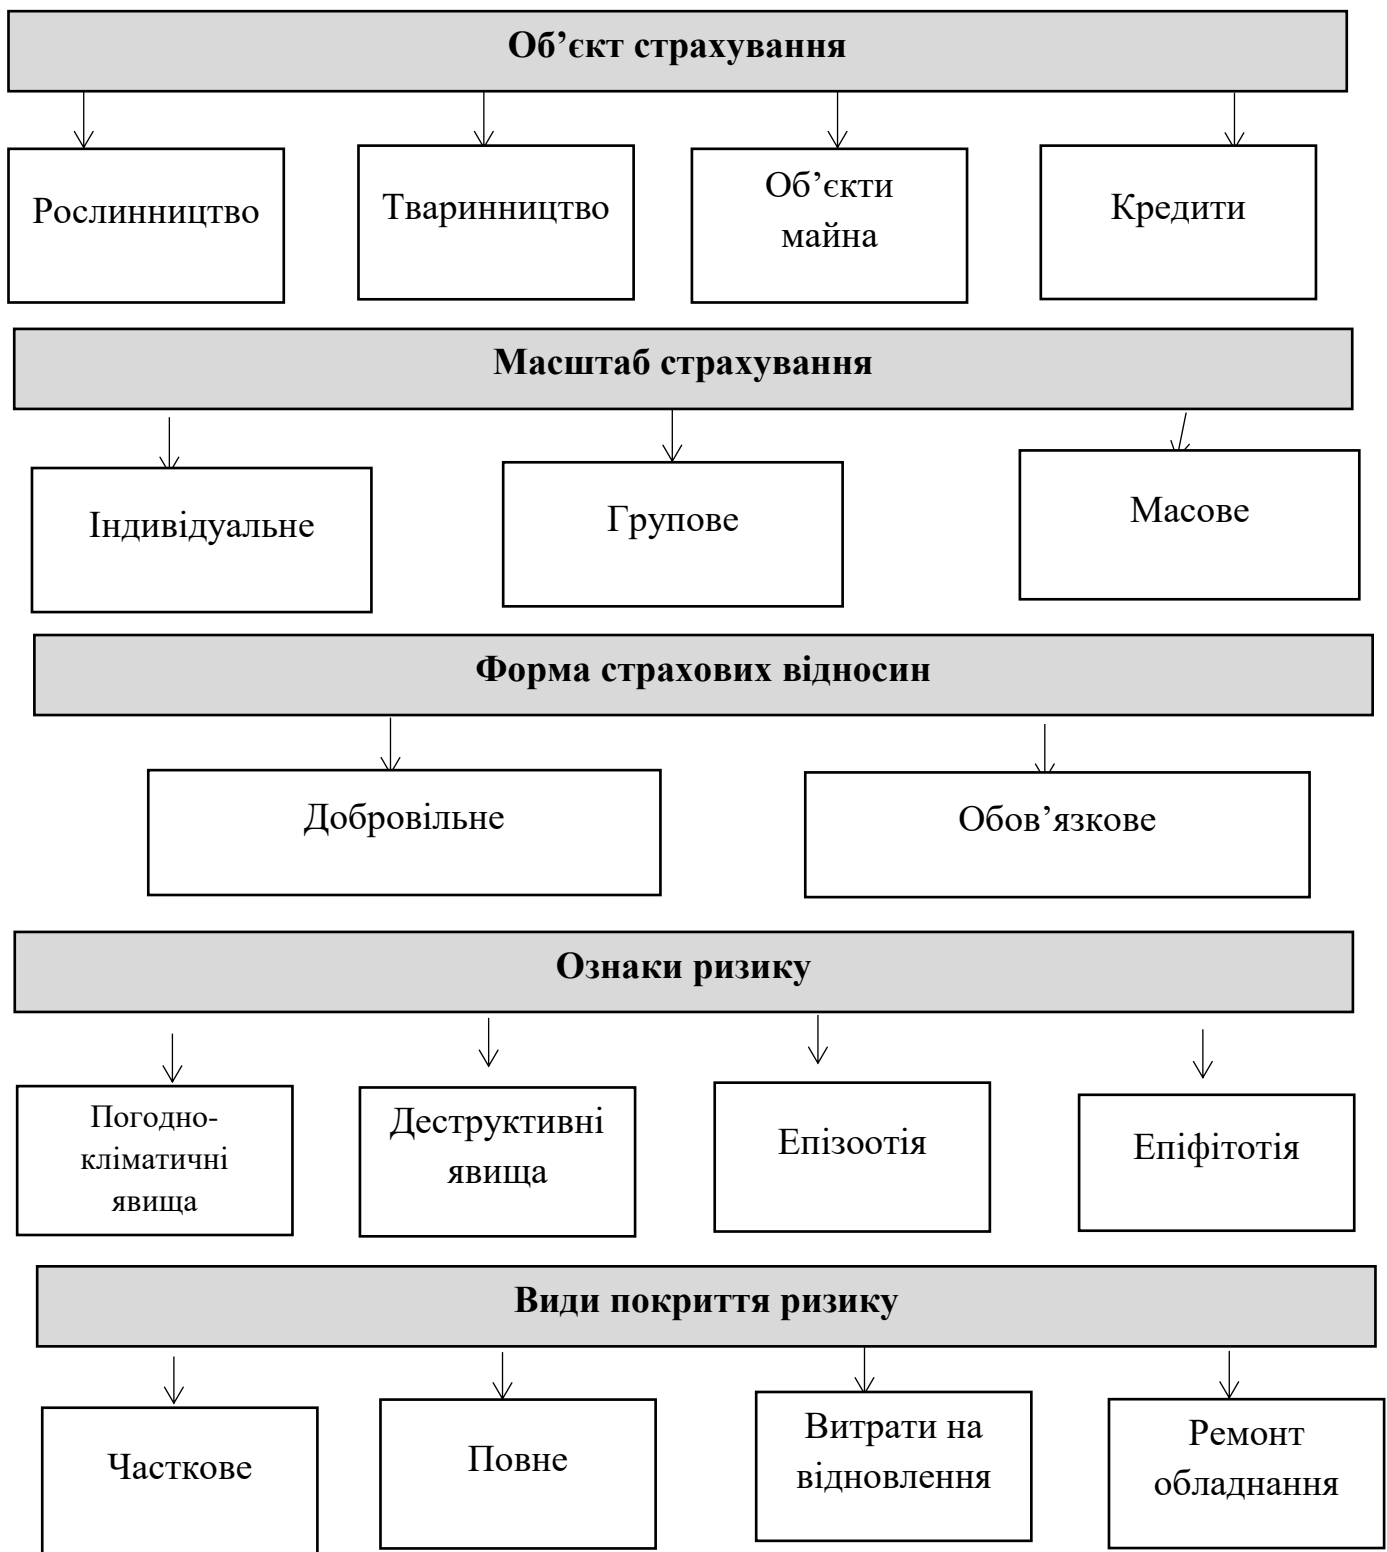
Об’єкт страхування

Рослинництво

Тваринництво

Об’єкти майна

Кредити

Масштаб страхування

Індивідуальне

Групове

Масове

Форма страхових відносин

Добровільне

Обов’язкове

Ознаки ризику

Погодно-кліматичні явища

Деструктивні явища

Епізоотія

Епіфітотія

Види покриття ризику

Часткове

Повне

Витрати на відновлення

Ремонт обладнання